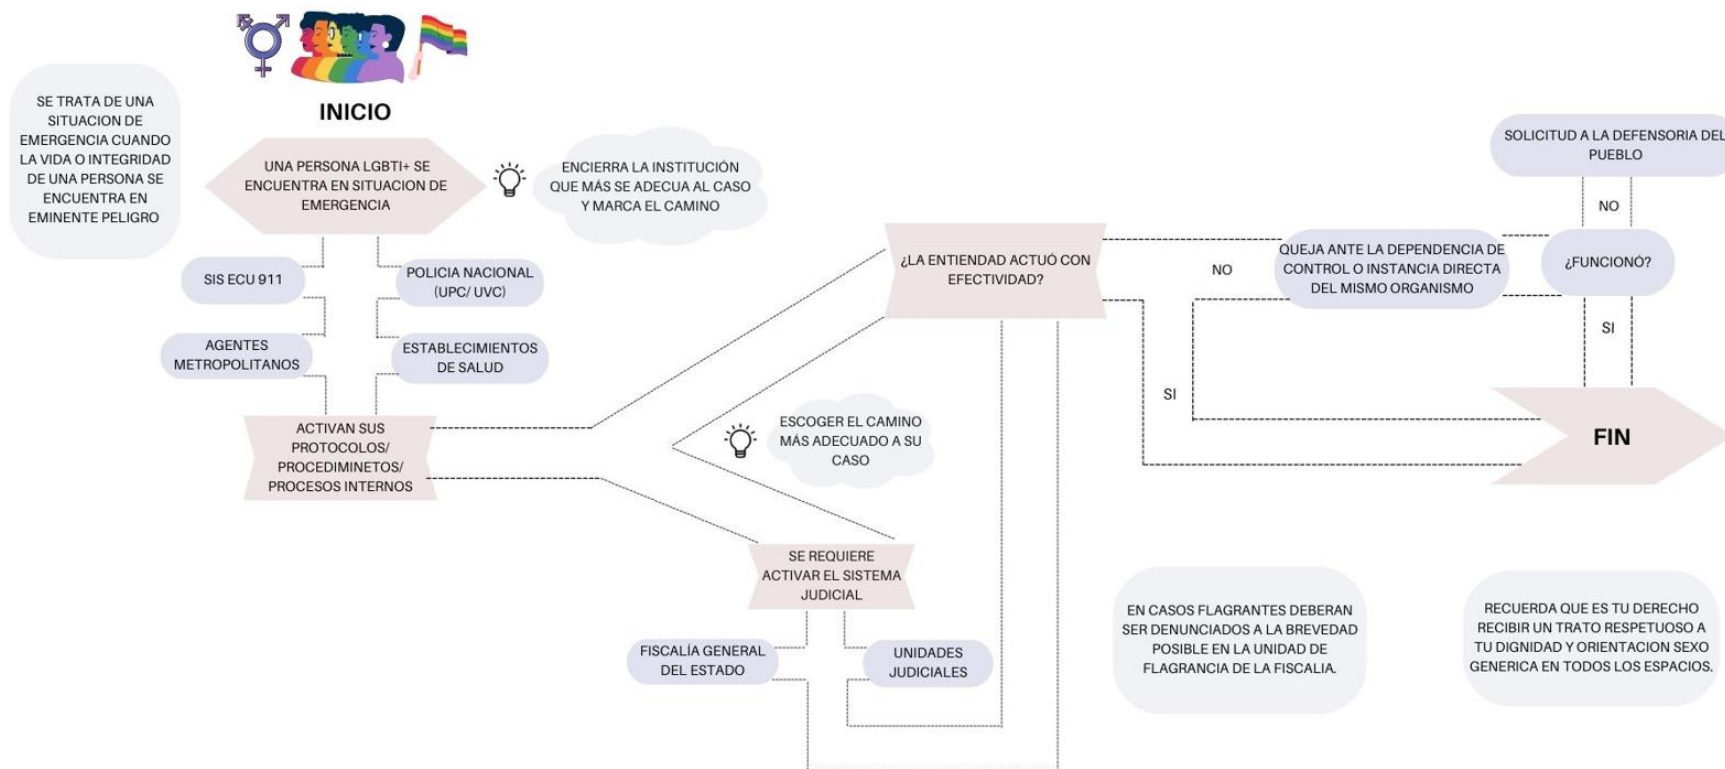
INICIO

SE TRATA DE UNA SITUACION DE EMERGENCIA CUANDO LA VIDA O INTEGRIDAD DE UNA PERSONA SE ENCUENTRA EN EMINENTE PELIGRO

UNA PERSONA LGBTI+ SE ENCUENTRA EN SITUACION DE EMERGENCIA

ENCIERRA LA INSTITUCIÓN QUE MÁS SE ADECUA AL CASO Y MARCA EL CAMINO

SIS ECU 911

POLICIA NACIONAL (UPC/ UVC)

AGENTES METROPOLITANOS

ESTABLECIMIENTOS DE SALUD

ACTIVAN SUS PROTOCOLOS/ PROCEDIMINETOS/ PROCESOS INTERNOS

ESCOGER EL CAMINO MÁS ADECUADO A SU CASO

SE REQUIERE ACTIVAR EL SISTEMA JUDICIAL

FISCALÍA GENERAL DEL ESTADO

UNIDADES JUDICIALES

¿LA ENTIENDAD ACTUÓ CON EFECTIVIDAD?

NO

SI

QUEJA ANTE LA DEPENDENCIA DE CONTROL O INSTANCIA DIRECTA DEL MISMO ORGANISMO

¿FUNCIONO?

NO

SI

SOLICITUD A LA DEFENSORIA DEL PUEBLO

FIN

EN CASOS FLAGRANTES DEBERAN SER DENUNCIADOS A LA BREVEDAD POSIBLE EN LA UNIDAD DE FLAGRANCIA DE LA FISCALIA.

RECUERDA QUE ES TU DERECHO RECIBIR UN TRATO RESPETUOSO A TU DIGNIDAD Y ORIENTACION SEXO GENERICA EN TODOS LOS ESPACIOS.